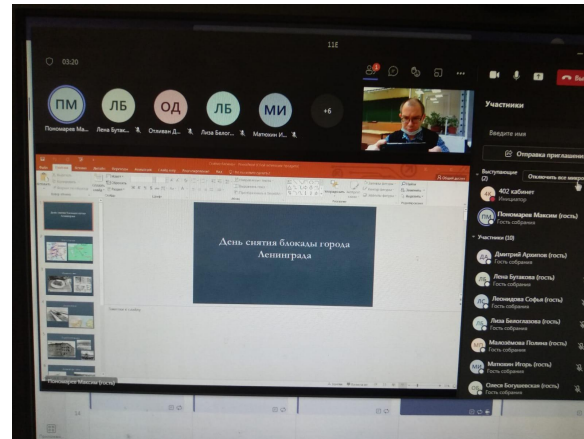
03:20

11Е

ПМ
Пономарев Ма...

ЛБ
Лена Бутак...

ОД
Отливан Д...

ЛБ
Лиза Белог...

МИ
Матюхин И...

+6

Участники

Введите имя

Отправка приглашения

Выступающие (2)

Отключить все микро

402 кабинет
Инициатор

Пономарев Максим (гость)
Гость собрания

Участники (10)

Дмитрий Архипов (гость)
Гость собрания

Лена Бутакова (гость)
Гость собрания

Леонидова Софья (гость)
Гость собрания

Лиза Белоглазова (гость)
Гость собрания

Малозёмова Полина (гость)
Гость собрания

Матюхин Игорь (гость)
Гость собрания

Олеся Богушевская (гость)
Гость собрания

День снятия блокады города Ленинграда

Пономарев Максим (гость)